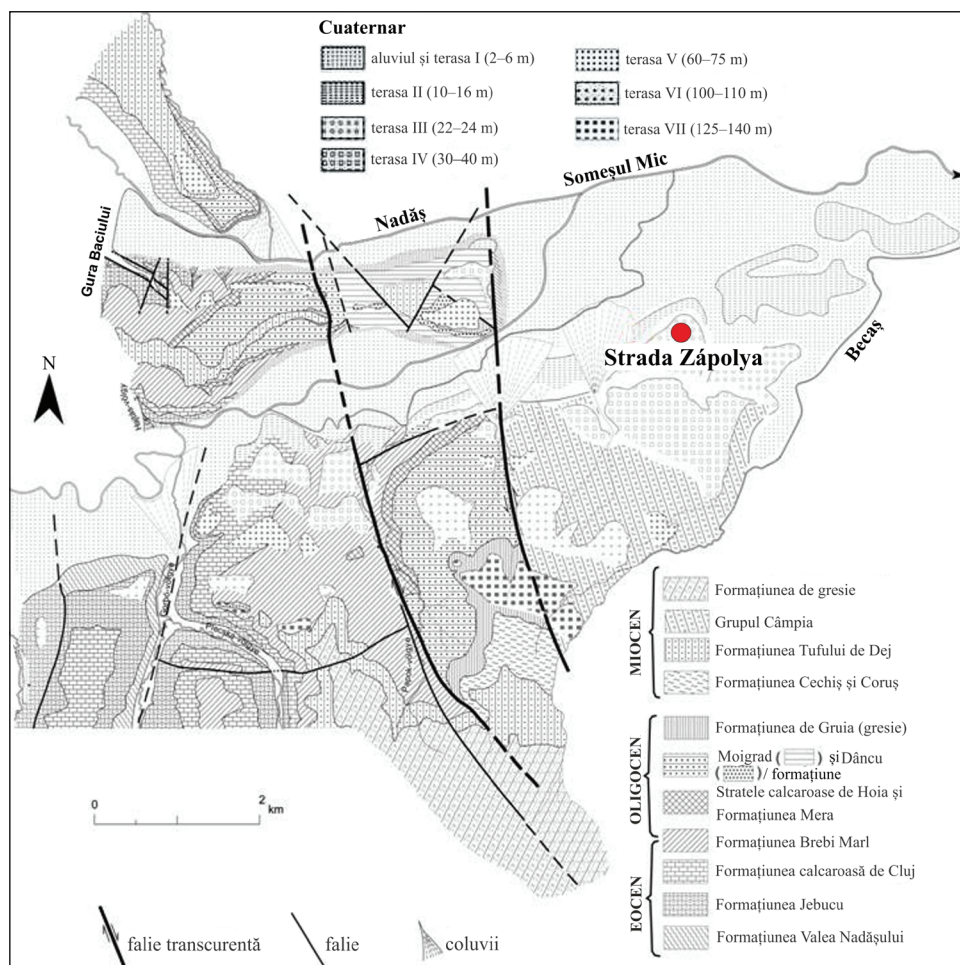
Cuaternar

aluviul și terasa I (2–6 m)

terasa II (10–16 m)

terasa III (22–24 m)

terasa IV (30–40 m)

terasa V (60–75 m)

terasa VI (100–110 m)

terasa VII (125–140 m)

Someșul Mic

Nadăș

Gura Baciului

Strada Zápolya

Becaș

N

MIOCEN

Formațiunea de gresie

Grupul Câmpia

Formațiunea Tufului de Dej

Formațiunea Cechiș și Coruș

OLIGOCEN

Formațiunea de Gruia (gresie)

Moigrad ( ) și Dâncu ( ) / formațiune

Stratele calcaroase de Hoia și Formațiunea Mera

Formațiunea Brebi Marl

EOCEN

Formațiunea calcaroasă de Cluj

Formațiunea Jebucu

Formațiunea Valea Nadășului

0

2 km

falie transcurentă

falie

coluvii